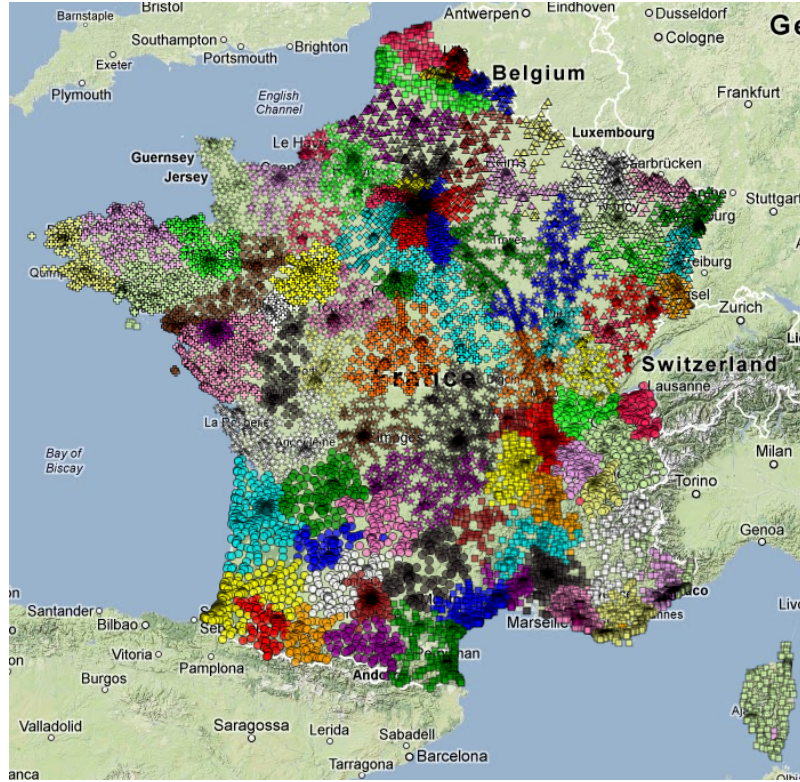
Barnstaple
Bristol
Antwerpen
Eindhoven
Dusseldorf
Cologne
Ge
Southampton
Brighton
Portsmouth
Exeter
Plymouth
English Channel
Belgium
Frankfurt
Luxembourg
Le Havre
Guernsey
Jersey
Saarbrücken
Stuttgart
Quimper
Freiburg
Basel
Zurich
Switzerland
France
Lausanne
La Rochelle
Bay of Biscay
Milan
Torino
Genoa
Santander
Bilbao
Vitoria
Pamplona
Burgos
Marseille
Andorra
Valladolid
Saragossa
Lerida
Sabadell
Barcelona
Tarragona
ancia